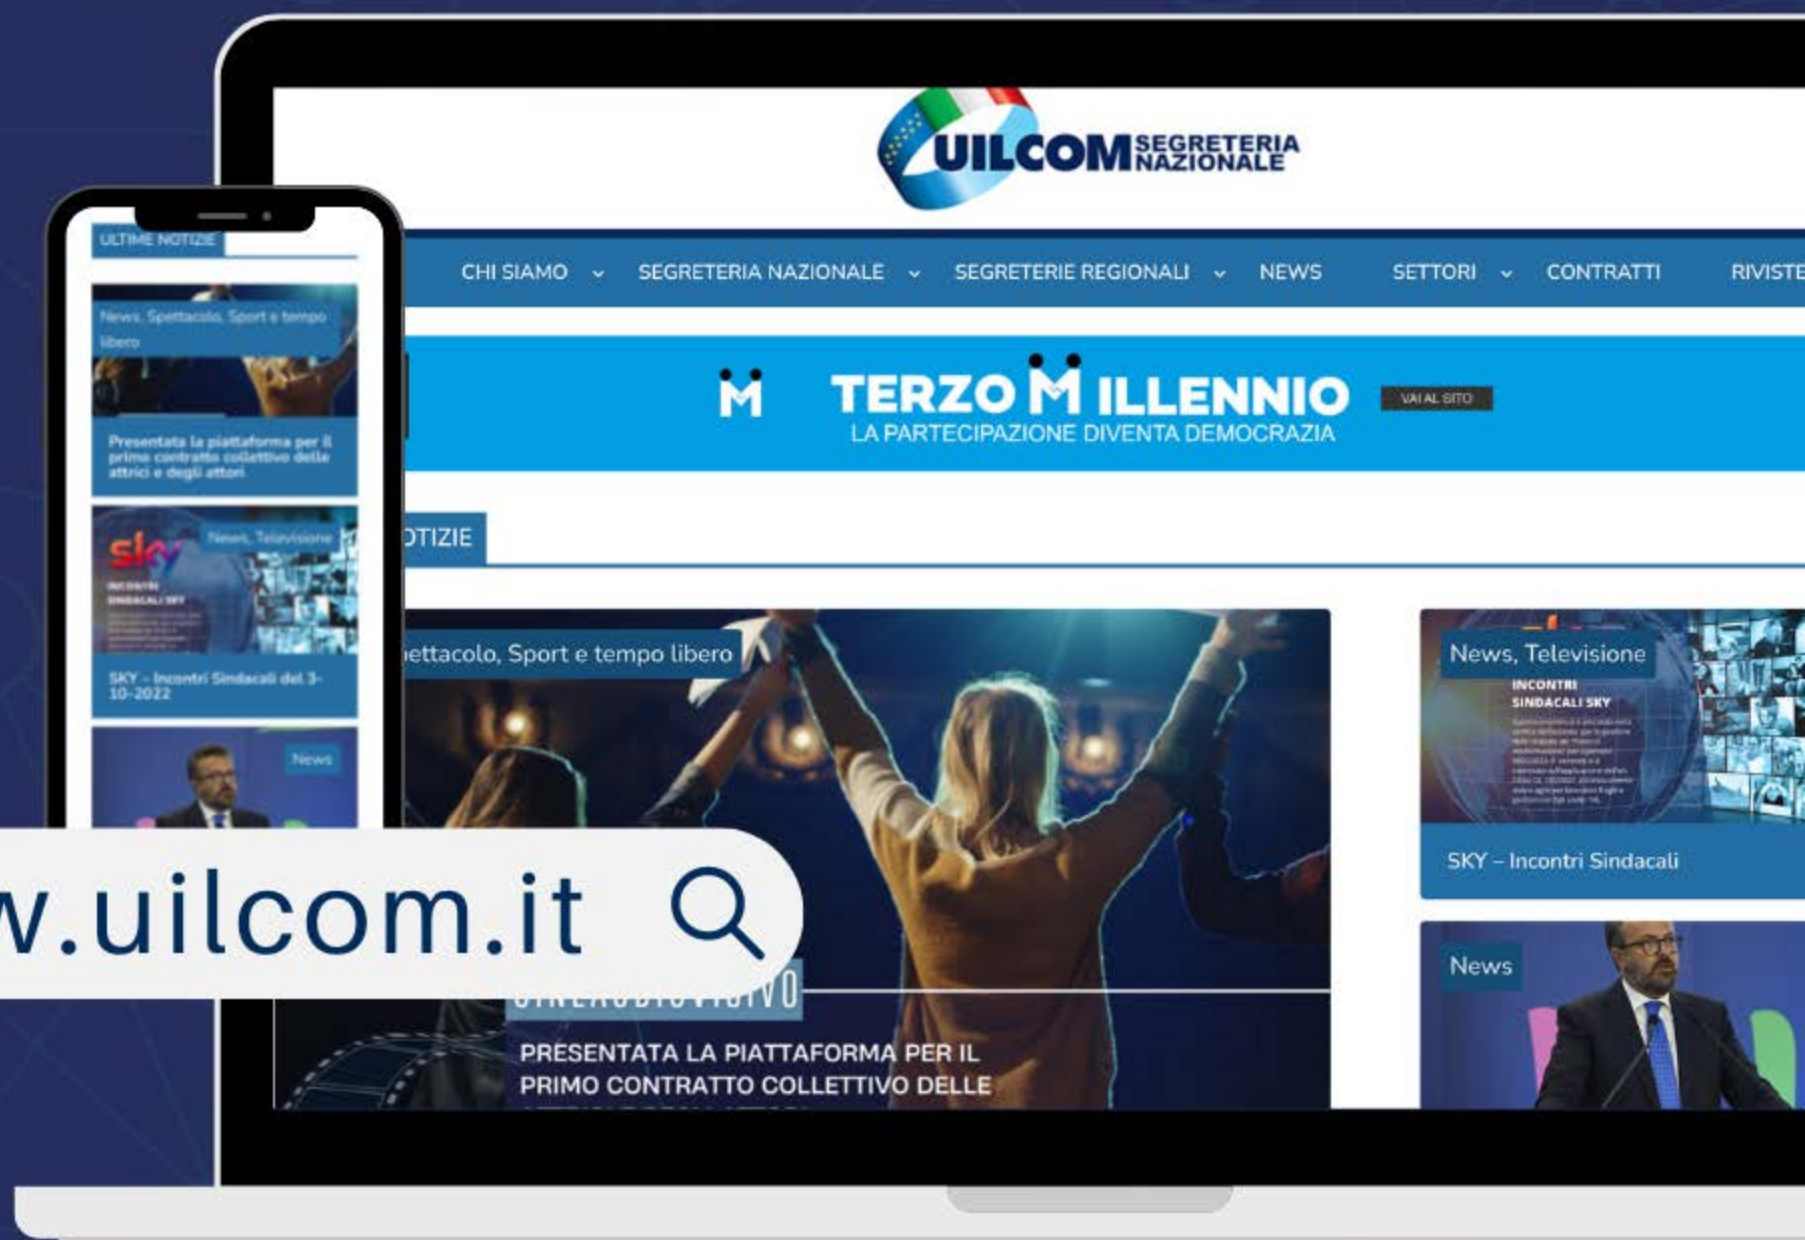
UILCOM SEGRETERIA NAZIONALE

CHI SIAMO SEGRETERIA NAZIONALE SEGRETERIE REGIONALI NEWS SETTORI CONTRATTI RIVISTE

TERZO MILLENNIO
LA PARTECIPAZIONE DIVENTA DEMOCRAZIA
VAI AL SITO

OTIZIE

ettacolo, Sport e tempo libero

PRESENTATA LA PIATTAFORMA PER IL PRIMO CONTRATTO COLLETTIVO DELLE

News, Televisione
INCONTRI SINDACALI SKY
SKY – Incontri Sindacali

News

ULTIME NOTIZIE
News, Spettacolo, Sport e tempo libero
Presentata la piattaforma per il primo contratto collettivo delle attrici e degli attori
sky
News, Televisione
INCONTRI SINDACALI SKY
SKY - Incontri Sindacali del 3-10-2022
News

w.uilcom.it